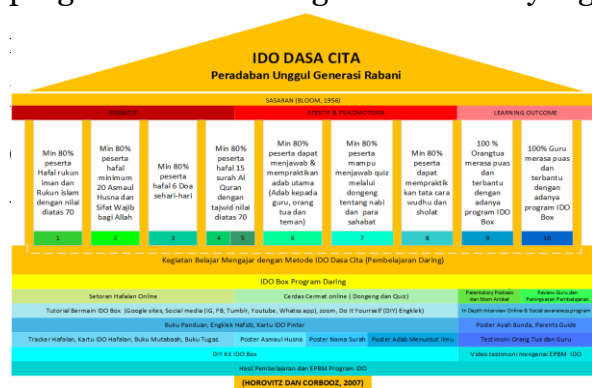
IDO DASA CITA
Peradaban Unggul Generasi Rabani

SASARAN (BLOOM, 1956)

KOGNITIF

AFEKTIF & PSIKOMOTORIK

LEARNING OUTCOME

Min 80% peserta Hafal rukun iman dan Rukun islam dengan nilai diatas 70

Min 80% peserta hafal minimum 20 Asmaul Husna dan Sifat Wajib bagi Allah

Min 80% peserta hafal 6 Doa sehari-hari

Min 80% peserta hafal 15 surah Al Quran dengan tajwid nilai diatas 70

Min 80% peserta dapat menjawab & mempraktikan adab utama (Adab kepada guru, orang tua dan teman)

Min 80% peserta mampu menjawab quiz melalui dongeng tentang nabi dan para sahabat

Min 80% peserta dapat mempraktik kan tata cara wudhu dan sholat

100 % Orangtua merasa puas dan terbantu dengan adanya program IDO Box

100% Guru merasa puas dan terbantu dengan adanya program IDO Box

1 2 3 4 5 6 7 8 9 10

Kegiatan Belajar Mengajar dengan Metode IDO Dasa Cita (Pembelajaran Daring)

IDO Box Program Daring

Setoran Hafalan Online

Cerdas Cermat online ( Dongeng dan Quiz)

Parentstory Podcast dan Mom Artikel

Review Guru dan Peningkatan Pembelajaran

Tutorial Bermain IDO Box (Google sites, Social media (IG, FB, Tumblr, Youtube, Whatsapp), zoom, Do It Yourself (DIY) Engklek)

In Depth Interview Online & Social awareness program

Buku Panduan, Engklek Hafido, Kartu IDO Pintar

Poster Ayah Bunda, Parents Guide

Tracker Hafalan, Kartu IDO Hafalan, Buku Mutabaah, Buku Tugas

Poster Asmaul Husna

Poster Nama Surah

Poster Adab Menuntut Ilmu

Testimoni Orang Tua dan Guru

DIY KK IDO Box

Video testimoni mengenai EPBM IDO

Hasil Pembelajaran dan EPBM Program IDO

(HOROVITZ DAN CORBOOZ, 2007)